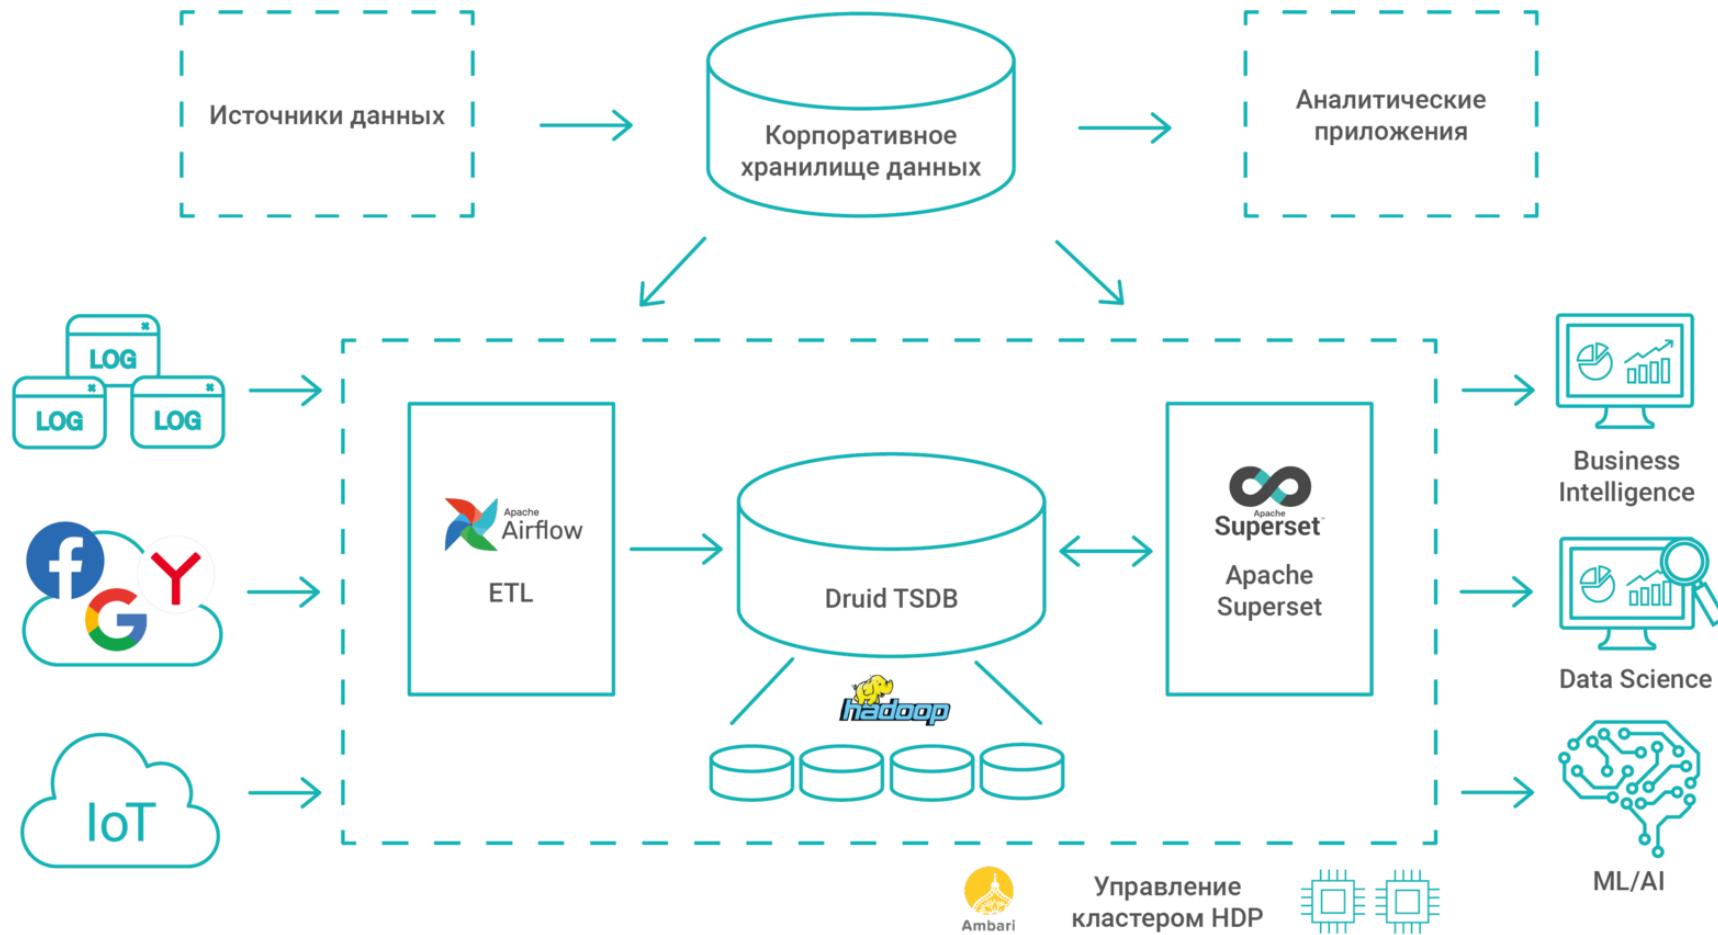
Источники данных

Корпоративное хранилище данных

Аналитические приложения

LOG

LOG

LOG

IoT

Apache Airflow

ETL

Druid TSDB

hadoop

Apache Superset

Apache Superset

Business Intelligence

Data Science

ML/AI

Ambari

Управление кластером HDP